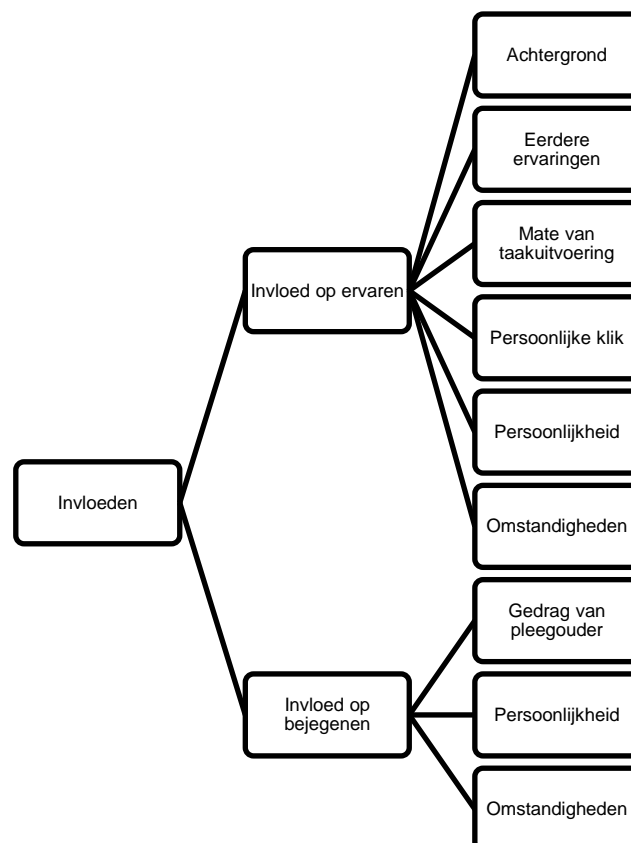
Invloeden

Invloed op ervaren

Achtergrond

Eerdere ervaringen

Mate van taakuitvoering

Persoonlijke klik

Persoonlijkheid

Omstandigheden

Invloed op bejegenen

Gedrag van pleegouder

Persoonlijkheid

Omstandigheden